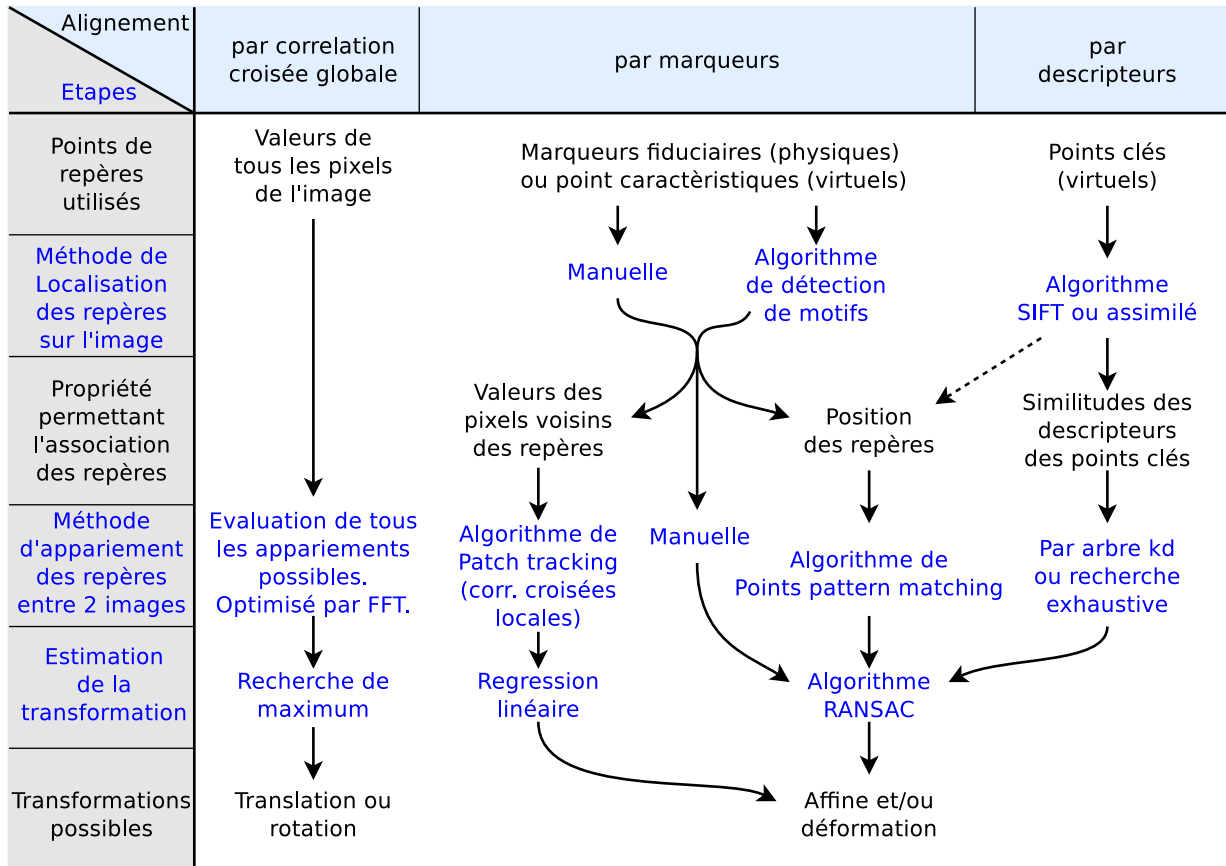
Alignement

Etapes

par correlation croisée globale

par marqueurs

par descripteurs

Points de repères utilisés

Valeurs de tous les pixels de l'image

Marqueurs fiduciaires (physiques) ou point caractèristiques (virtuels)

Points clés (virtuels)

Méthode de Localisation des repères sur l'image

Manuelle

Algorithme de détection de motifs

Algorithme SIFT ou assimilé

Propriété permettant l'association des repères

Valeurs des pixels voisins des repères

Position des repères

Similitudes des descripteurs des points clés

Méthode d'appariement des repères entre 2 images

Evaluation de tous les appariements possibles. Optimisé par FFT.

Algorithme de Patch tracking (corr. croisées locales)

Manuelle

Algorithme de Points pattern matching

Par arbre kd ou recherche exhaustive

Estimation de la transformation

Recherche de maximum

Regression linéaire

Algorithme RANSAC

Transformations possibles

Translation ou rotation

Affine et/ou déformation